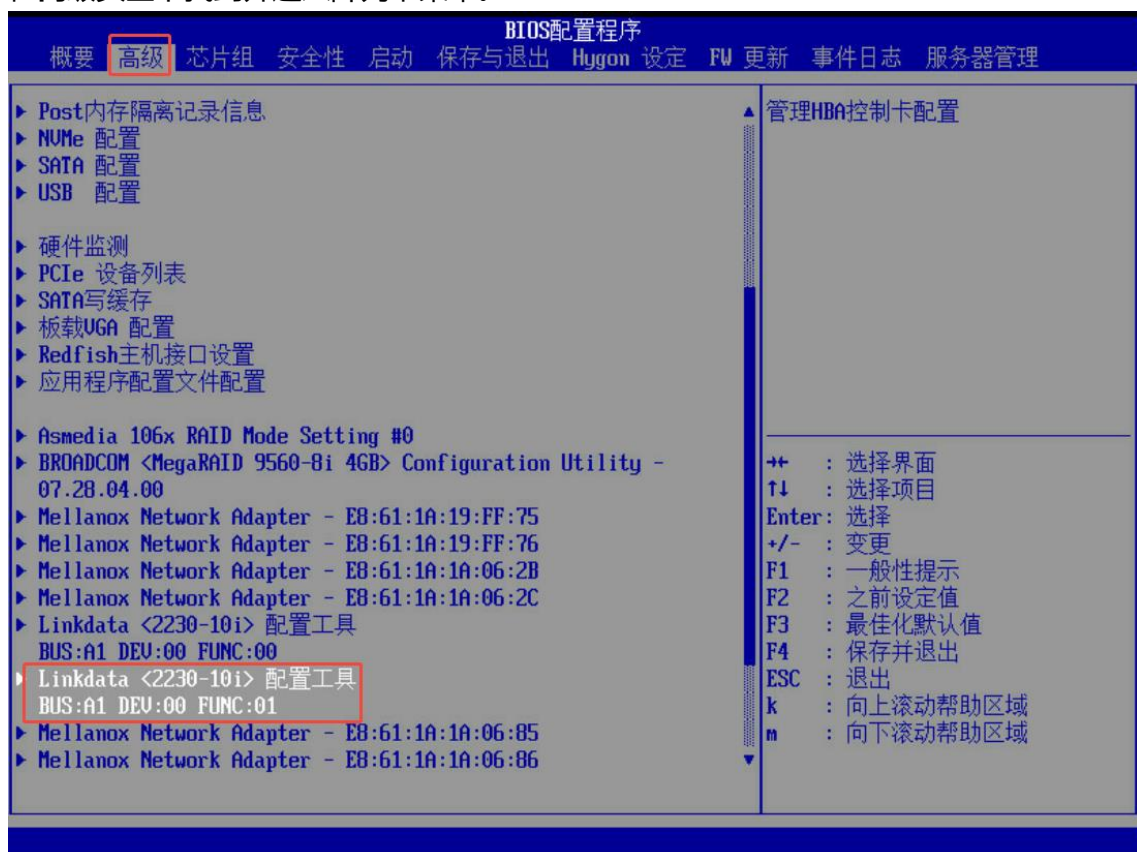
BIOS配置程序
概要 高级 芯片组 安全性 启动 保存与退出 Hygon 设定 FW 更新 事件日志 服务器管理

▶ Post内存隔离记录信息
▶ NVMe 配置
▶ SATA 配置
▶ USB 配置

▶ 硬件监测
▶ PCIe 设备列表
▶ SATA写缓存
▶ 板载VGA 配置
▶ Redfish主机接口设置
▶ 应用程序配置文件配置

▶ Asmedia 106x RAID Mode Setting #0
▶ BROADCOM <MegaRAID 9560-8i 4GB> Configuration Utility - 07.28.04.00
▶ Mellanox Network Adapter - E8:61:1A:19:FF:75
▶ Mellanox Network Adapter - E8:61:1A:19:FF:76
▶ Mellanox Network Adapter - E8:61:1A:1A:06:2B
▶ Mellanox Network Adapter - E8:61:1A:1A:06:2C
▶ Linkdata <2230-10i> 配置工具
BUS:A1 DEV:00 FUNC:00
▶ Linkdata <2230-10i> 配置工具
BUS:A1 DEV:00 FUNC:01
▶ Mellanox Network Adapter - E8:61:1A:1A:06:85
▶ Mellanox Network Adapter - E8:61:1A:1A:06:86

管理HBA控制卡配置

→← : 选择界面
↑↓ : 选择项目
Enter: 选择
+/- : 变更
F1 : 一般性提示
F2 : 之前设定值
F3 : 最佳化默认值
F4 : 保存并退出
ESC : 退出
k : 向上滚动帮助区域
m : 向下滚动帮助区域